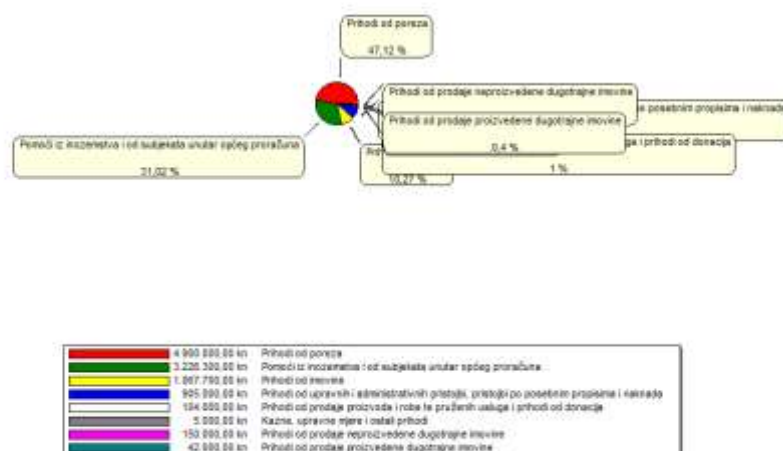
Prihodi od poreza
47,12 %

Prihodi od prodaje neproizvedene dugotrajne imovine
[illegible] posebnim propisima i naknad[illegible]

Prihodi od prodaje proizvedene dugotrajne imovine
0,4 %
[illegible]ja i prihodi od donacija
1 %

Pomoći iz inozemstva i od subjekata unutar općeg proračuna
31,02 %

Pr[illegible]
10,27 %

| | | |
|---|---|---|
| | 4.900.000,00 kn | Prihodi od poreza |
| | 3.226.300,00 kn | Pomoći iz inozemstva i od subjekata unutar općeg proračuna |
| | 1.067.790,00 kn | Prihodi od imovine |
| | 905.000,00 kn | Prihodi od upravnih i administrativnih pristojbi, pristojbi po posebnim propisima i naknada |
| | 104.000,00 kn | Prihodi od prodaje proizvoda i robe te pruženih usluga i prihodi od donacija |
| | 5.000,00 kn | Kazne, upravne mjere i ostali prihodi |
| | 150.000,00 kn | Prihodi od prodaje neproizvedene dugotrajne imovine |
| | 42.000,00 kn | Prihodi od prodaje proizvedene dugotrajne imovine |